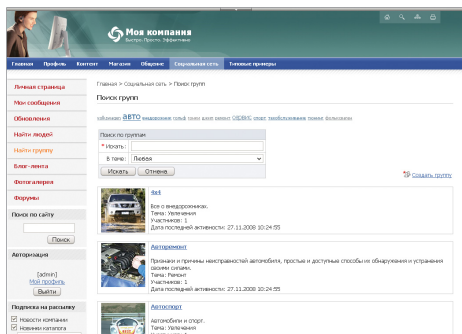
Моя компания
Быстро. Просто. Эффективно

Главная Профиль Контент Магазин Общение Социальная сеть Типовые примеры

Личная страница
Мои сообщения
Обновления
Найти людей
Найти группу
Блог-лента
Фотогалерея
Форумы

Поиск по сайту
Поиск

Авторизация
[admin]
Мой профиль
Выйти

Подписка на рассылку
Новости компании
Новинки каталога

Главная > Социальная сеть > Поиск групп

Поиск групп

автомобили АВТО видеоролики гольф гонки джип машина ОВОВИС спорт теннис помощь фотосъемка

Поиск по группам
* Искать:
В теме: Любая
Искать Отмена

Создать группу

4x4
Все о внедорожниках.
Тема: Увлечения
Участников: 1
Дата последней активности: 27.11.2008 10:24:55

Авторемонт
Признаки и причины неисправностей автомобиля, простые и доступные способы их обнаружения и устранения своими силами.
Тема: Ремонт
Участников: 1
Дата последней активности: 27.11.2008 10:24:55

Автоспорт
Автомобили и спорт.
Тема: Увлечения